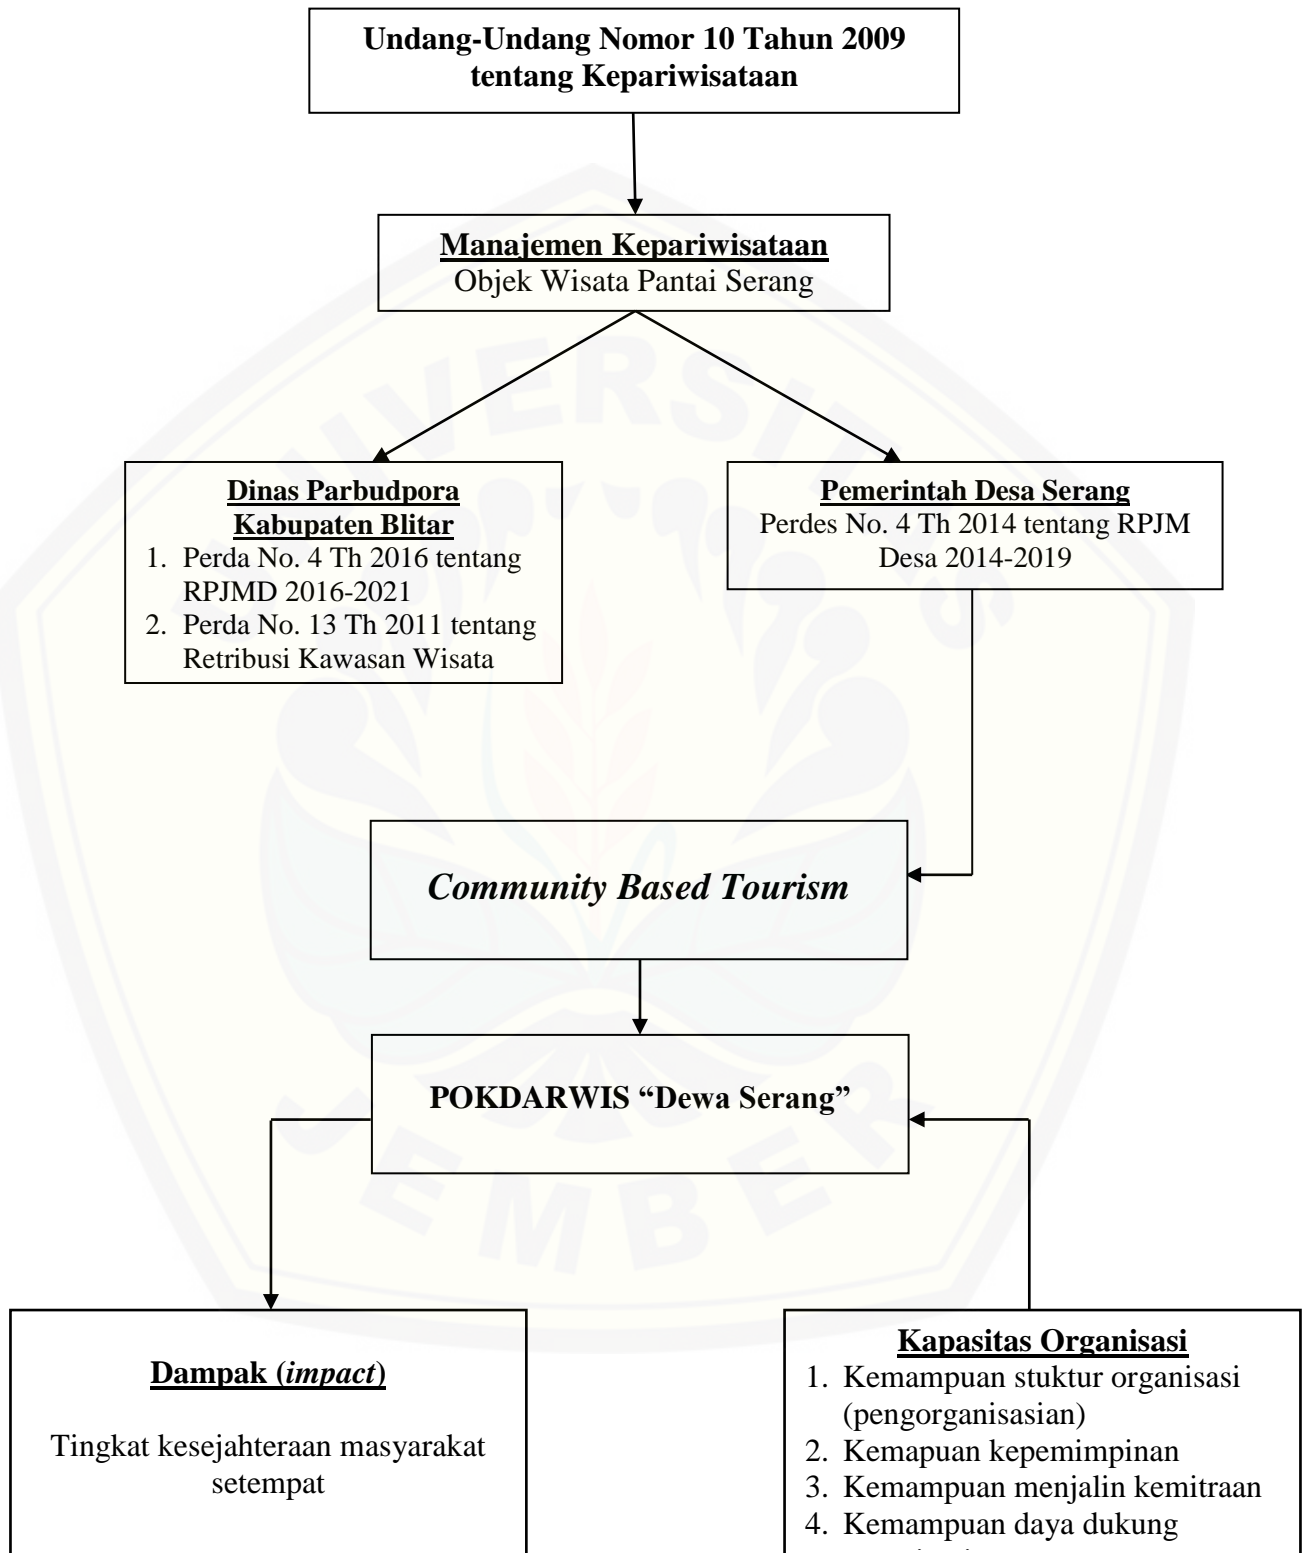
Undang-Undang Nomor 10 Tahun 2009 tentang Kepariwisataan

Manajemen Kepariwisataan
Objek Wisata Pantai Serang

Dinas Parbudpora Kabupaten Blitar
1. Perda No. 4 Th 2016 tentang RPJMD 2016-2021
2. Perda No. 13 Th 2011 tentang Retribusi Kawasan Wisata

Pemerintah Desa Serang
Perdes No. 4 Th 2014 tentang RPJM Desa 2014-2019

*Community Based Tourism*

POKDARWIS "Dewa Serang"

Dampak (*impact*)

Tingkat kesejahteraan masyarakat setempat

Kapasitas Organisasi
1. Kemampuan stuktur organisasi (pengorganisasian)
2. Kemapuan kepemimpinan
3. Kemampuan menjalin kemitraan
4. Kemampuan daya dukung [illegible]